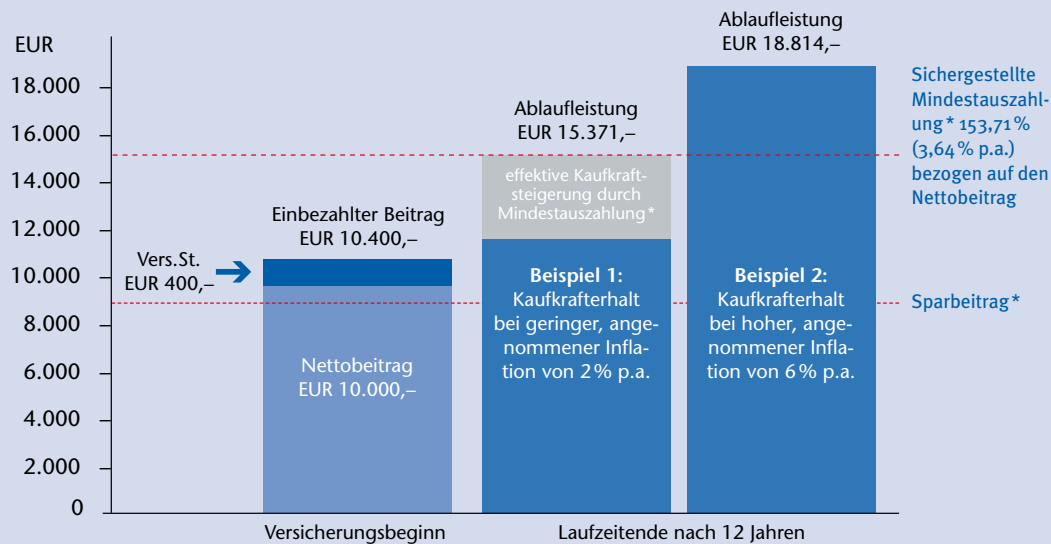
EUR

18.000
16.000
14.000
12.000
10.000
8.000
6.000
4.000
2.000
0

Vers.St. EUR 400,–

Einbezahlter Beitrag EUR 10.400,–

Nettobeitrag EUR 10.000,–

Ablaufleistung EUR 15.371,–

effektive Kaufkraftsteigerung durch Mindestauszahlung*

Beispiel 1: Kaufkrafterhalt bei geringer, angenommener Inflation von 2% p.a.

Ablaufleistung EUR 18.814,–

Beispiel 2: Kaufkrafterhalt bei hoher, angenommener Inflation von 6% p.a.

Sichergestellte Mindestauszahlung* 153,71% (3,64% p.a.) bezogen auf den Nettobeitrag

Sparbeitrag*

Versicherungsbeginn

Laufzeitende nach 12 Jahren